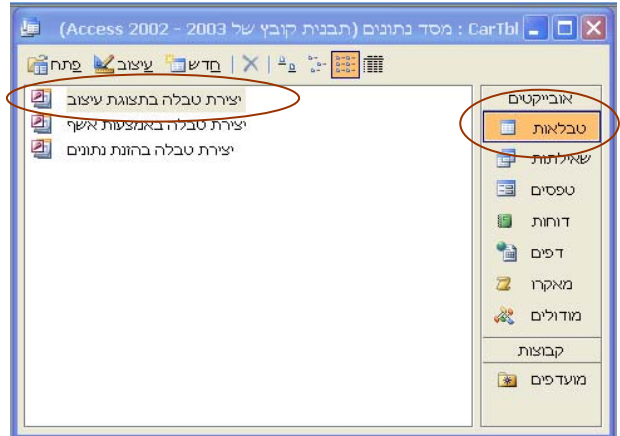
CarTbl : מסד נתונים (תבנית קובץ של Access 2002 - 2003)

פתח עיצוב חדש

יצירת טבלה בתצוגת עיצוב
יצירת טבלה באמצעות אשף
יצירת טבלה בהזנת נתונים

אובייקטים
טבלאות
שאילתות
טפסים
דוחות
דפים
מאקרו
מודולים
קבוצות
מועדפים